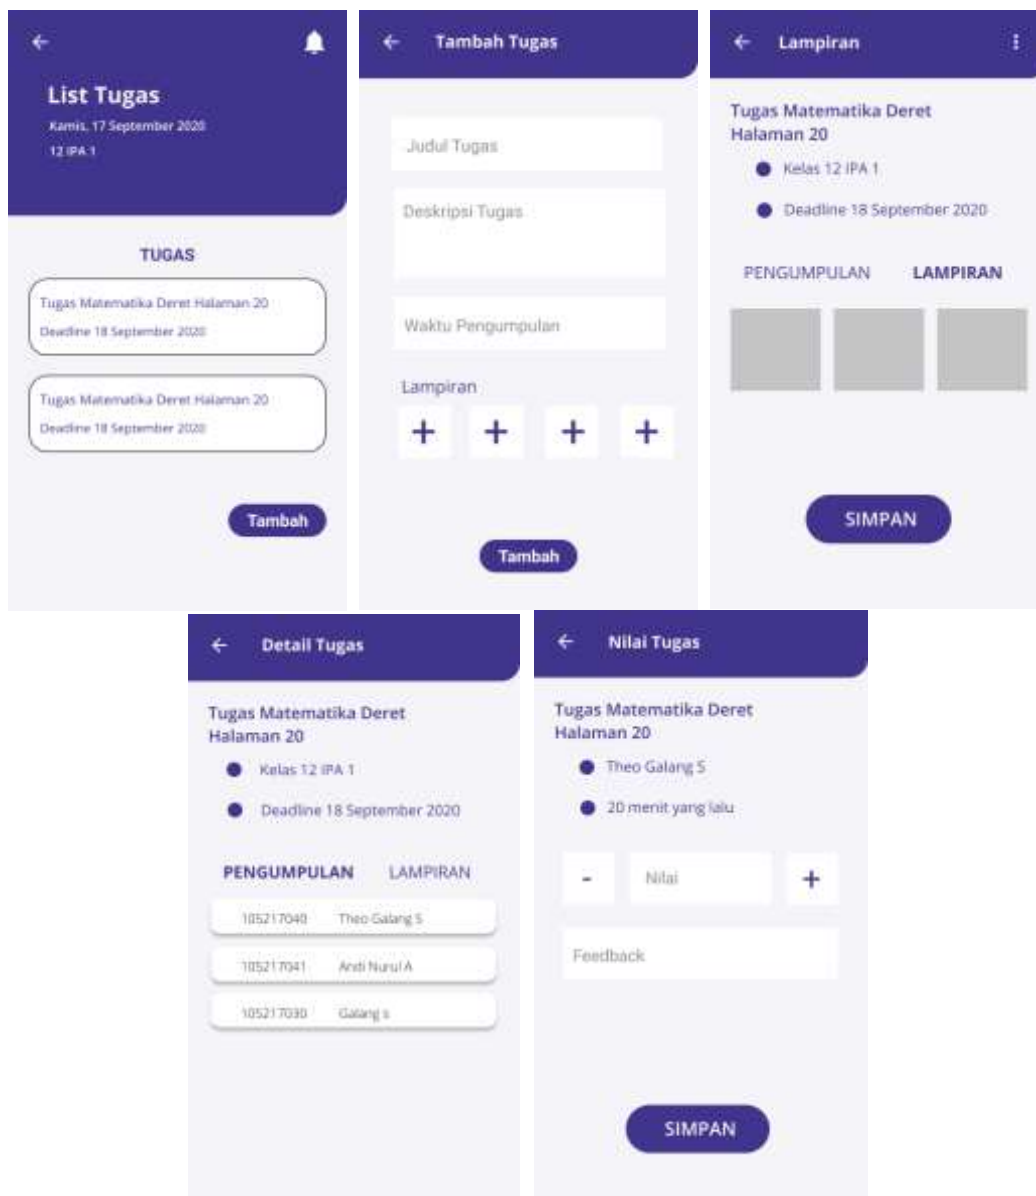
List Tugas
Kamis, 17 September 2020
12 IPA 1

TUGAS

Tugas Matematika Deret Halaman 20
Deadline 18 September 2020

Tugas Matematika Deret Halaman 20
Deadline 18 September 2020

Tambah

Tambah Tugas

Judul Tugas

Deskripsi Tugas

Waktu Pengumpulan

Lampiran

+ + + +

Tambah

Lampiran

Tugas Matematika Deret Halaman 20

Kelas 12 IPA 1

Deadline 18 September 2020

PENGUMPULAN LAMPIRAN

SIMPAN

Detail Tugas

Tugas Matematika Deret Halaman 20

Kelas 12 IPA 1

Deadline 18 September 2020

PENGUMPULAN LAMPIRAN

| 105217040 | Theo Galang S |
|---|---|
| 105217041 | Andi Nurul A |
| 105217030 | Galang s |

Nilai Tugas

Tugas Matematika Deret Halaman 20

Theo Galang S

20 menit yang lalu

- Nilai +

Feedback

SIMPAN